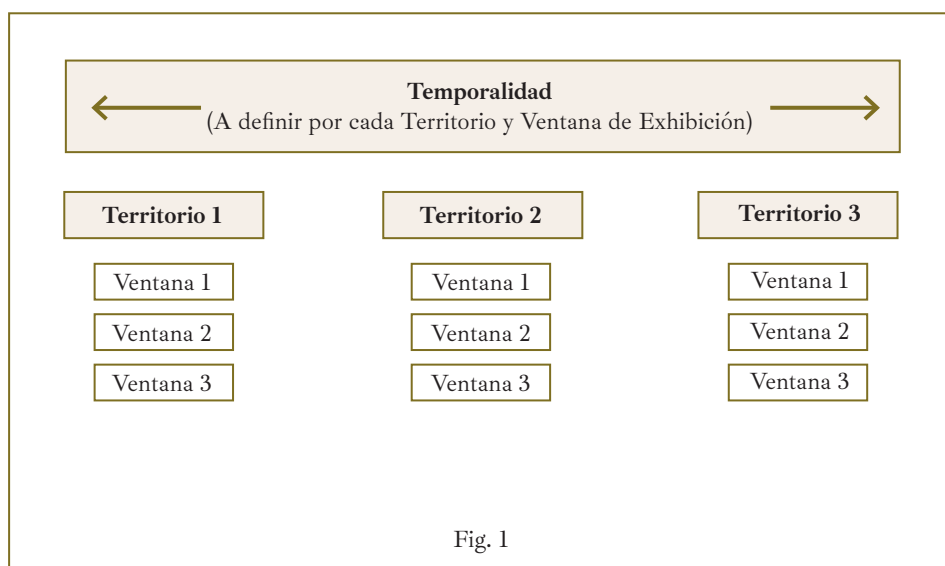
Temporalidad
(A definir por cada Territorio y Ventana de Exhibición)

Territorio 1

Ventana 1

Ventana 2

Ventana 3

Territorio 2

Ventana 1

Ventana 2

Ventana 3

Territorio 3

Ventana 1

Ventana 2

Ventana 3

Fig. 1